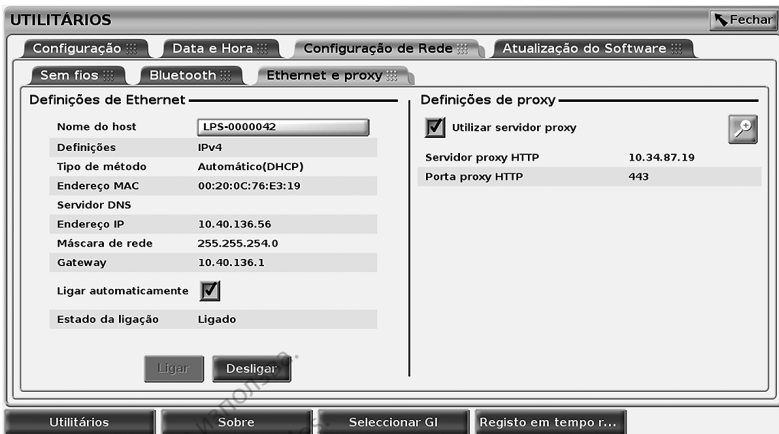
UTILITÁRIOS

Fechar

Configuração | Data e Hora | Configuração de Rede | Atualização do Software

Sem fios | Bluetooth | Ethernet e proxy

Definições de Ethernet

| | |
|---|---|
| Nome do host | LPS-0000042 |
| Definições | IPv4 |
| Tipo de método | Automático(DHCP) |
| Endereço MAC | 00:20:0C:76:E3:19 |
| Servidor DNS | |
| Endereço IP | 10.40.136.56 |
| Máscara de rede | 255.255.254.0 |
| Gateway | 10.40.136.1 |

Ligar automaticamente

Estado da ligação Ligado

Ligar Desligar

Definições de proxy

Utilizar servidor proxy

| | |
|---|---|
| Servidor proxy HTTP | 10.34.87.19 |
| Porta proxy HTTP | 443 |

Utilitários | Sobre | Seleccionar GI | Registo em tempo r...